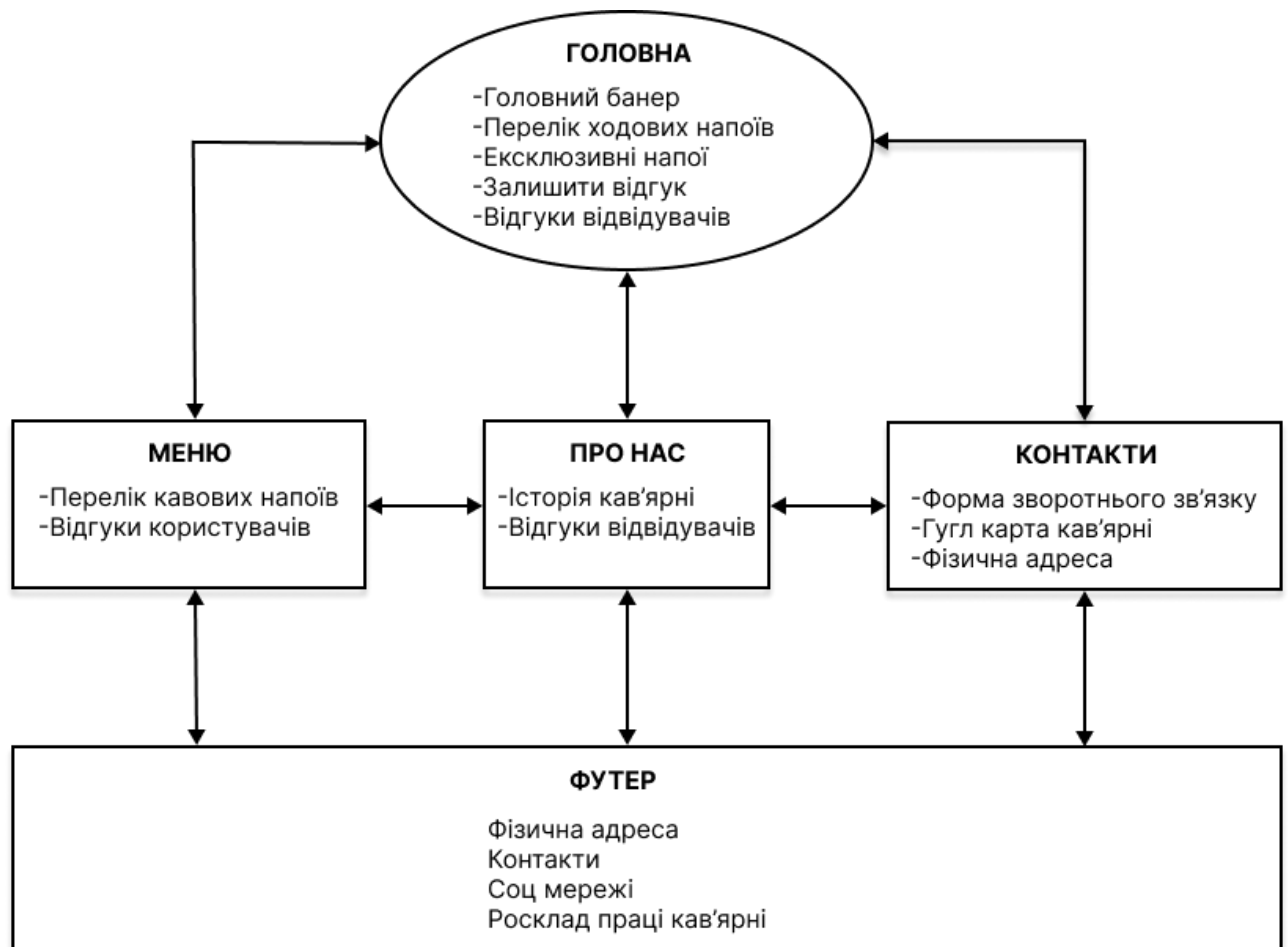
ГОЛОВНА

-Головний банер
-Перелік ходових напоїв
-Ексклюзивні напої
-Залишити відгук
-Відгуки відвідувачів

МЕНЮ

-Перелік кавових напоїв
-Відгуки користувачів

ПРО НАС

-Історія кав'ярні
-Відгуки відвідувачів

КОНТАКТИ

-Форма зворотнього зв'язку
-Гугл карта кав'ярні
-Фізична адреса

ФУТЕР

Фізична адреса
Контакти
Соц мережі
Росклад праці кав'ярні